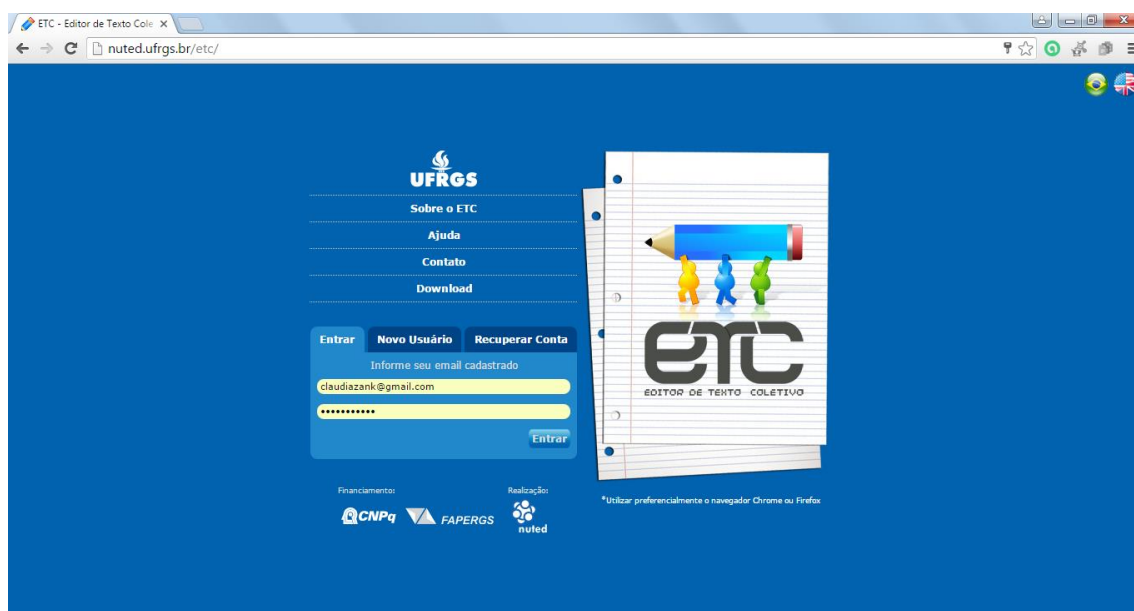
ETC - Editor de Texto Cole ×

nuted.ufrgs.br/etc/

UFRGS

Sobre o ETC

Ajuda

Contato

Download

Entrar | Novo Usuário | Recuperar Conta

Informe seu email cadastrado

claudiazank@gmail.com

•••••••••••

Entrar

Financiamento:

CNPq FAPERGS

Realização:

nuted

ETC

EDITOR DE TEXTO COLETIVO

*Utilizar preferencialmente o navegador Chrome ou Firefox